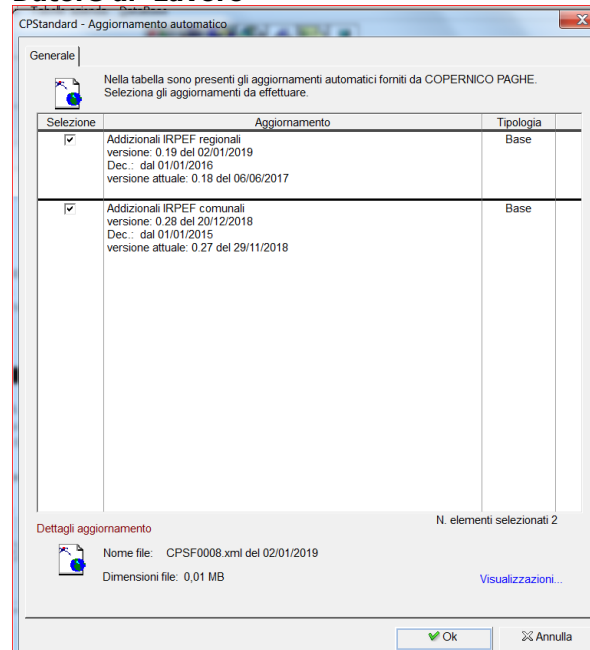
CPStandard - Aggiornamento automatico

Generale

Nella tabella sono presenti gli aggiornamenti automatici forniti da COPERNICO PAGHE.
Seleziona gli aggiornamenti da effettuare.

| Selezione | Aggiornamento | Tipologia |
|---|---|---|
| ☑ | Addizionali IRPEF regionali<br>versione: 0.19 del 02/01/2019<br>Dec.: dal 01/01/2016<br>versione attuale: 0.18 del 06/06/2017 | Base |
| ☑ | Addizionali IRPEF comunali<br>versione: 0.28 del 20/12/2018<br>Dec.: dal 01/01/2015<br>versione attuale: 0.27 del 29/11/2018 | Base |

Dettagli aggiornamento

N. elementi selezionati 2

Nome file: CPSF0008.xml del 02/01/2019

Dimensioni file: 0,01 MB

Visualizzazioni...

Ok

Annulla